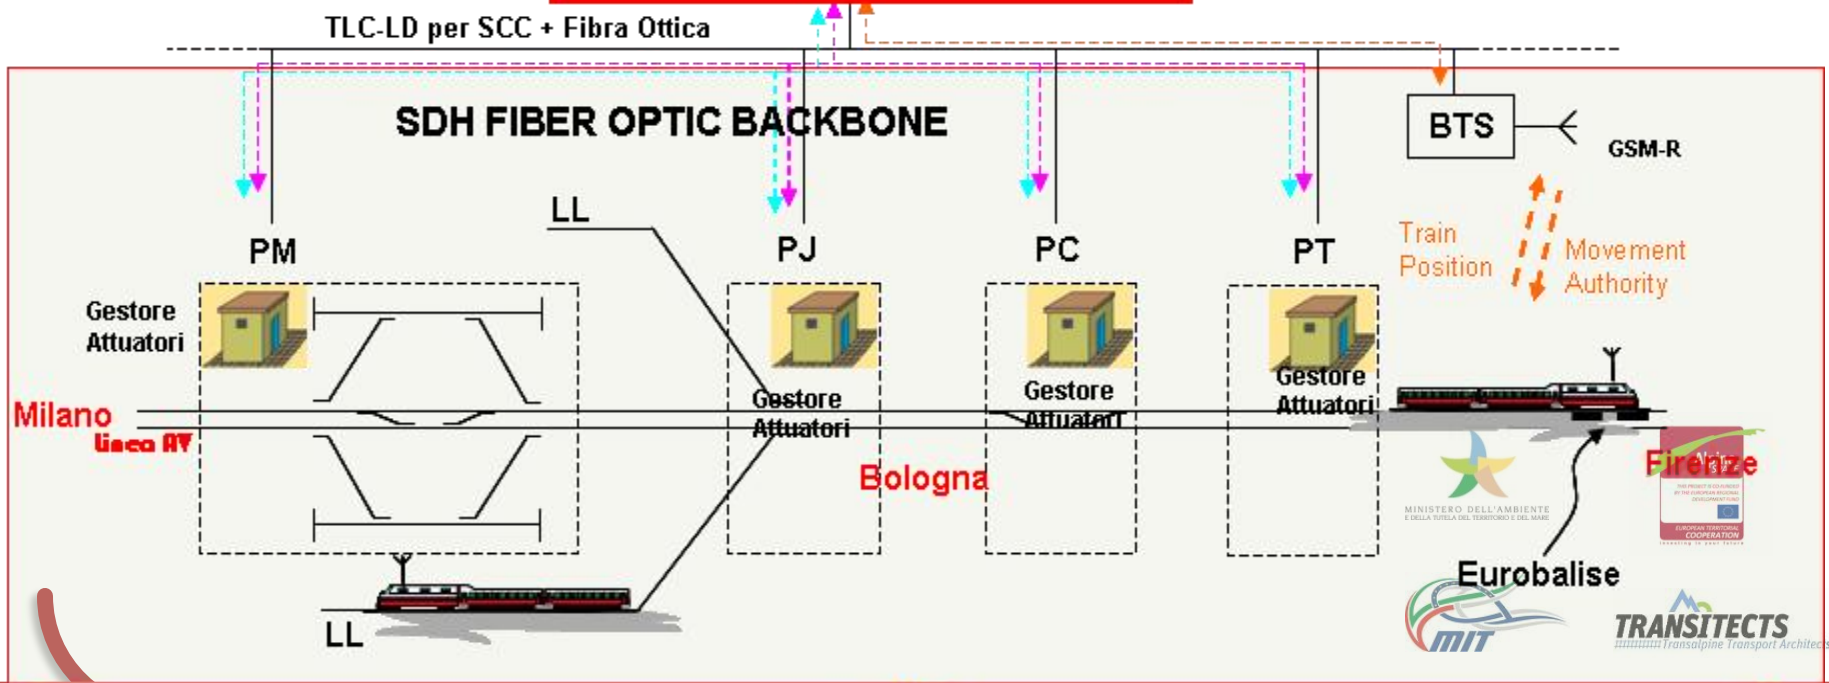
TLC-LD per SCC + Fibra Ottica

SDH FIBER OPTIC BACKBONE

BTS

GSM-R

LL

PM

PJ

PC

PT

Train Position

Movement Authority

Gestore Attuatori

Gestore Attuatori

Gestore Attuatori

Gestore Attuatori

Milano

linea AV

Bologna

Firenze

MINISTERO DELL'AMBIENTE E DELLA TUTELA DEL TERRITORIO E DEL MARE

EUROPEAN TERRITORIAL COOPERATION

Eurobalise

LL

MIT

TRANSITECTS

Transalpine Transport Architects